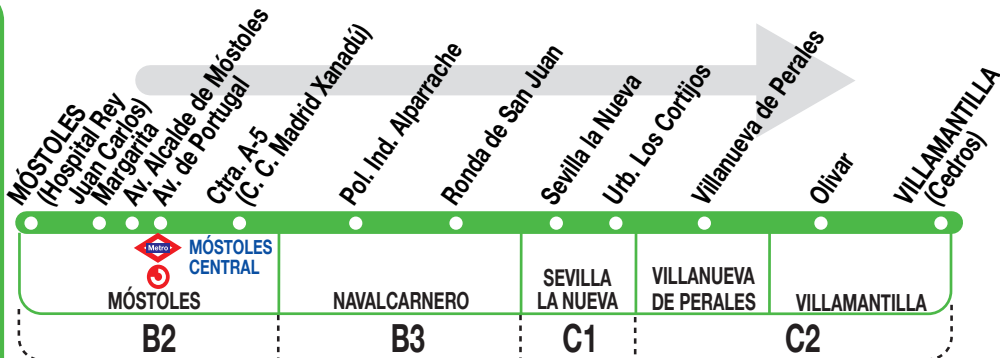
MÓSTOLES (Hospital Rey Juan Carlos)
Margarita
Av. Alcalde de Móstoles
Av. de Portugal
Ctra. A-5 (C. C. Madrid Xanadú)
Pol. Ind. Alparrache
Ronda de San Juan
Sevilla la Nueva
Urb. Los Cortijos
Villanueva de Perales
Olivar
VILLAMANTILLA (Cedros)

Metro
MÓSTOLES CENTRAL

| MÓSTOLES | NAVALCARNERO | SEVILLA LA NUEVA | VILLANUEVA DE PERALES | VILLAMANTILLA |
|---|---|---|---|---|
| B2 | B3 | C1 | C2 | |